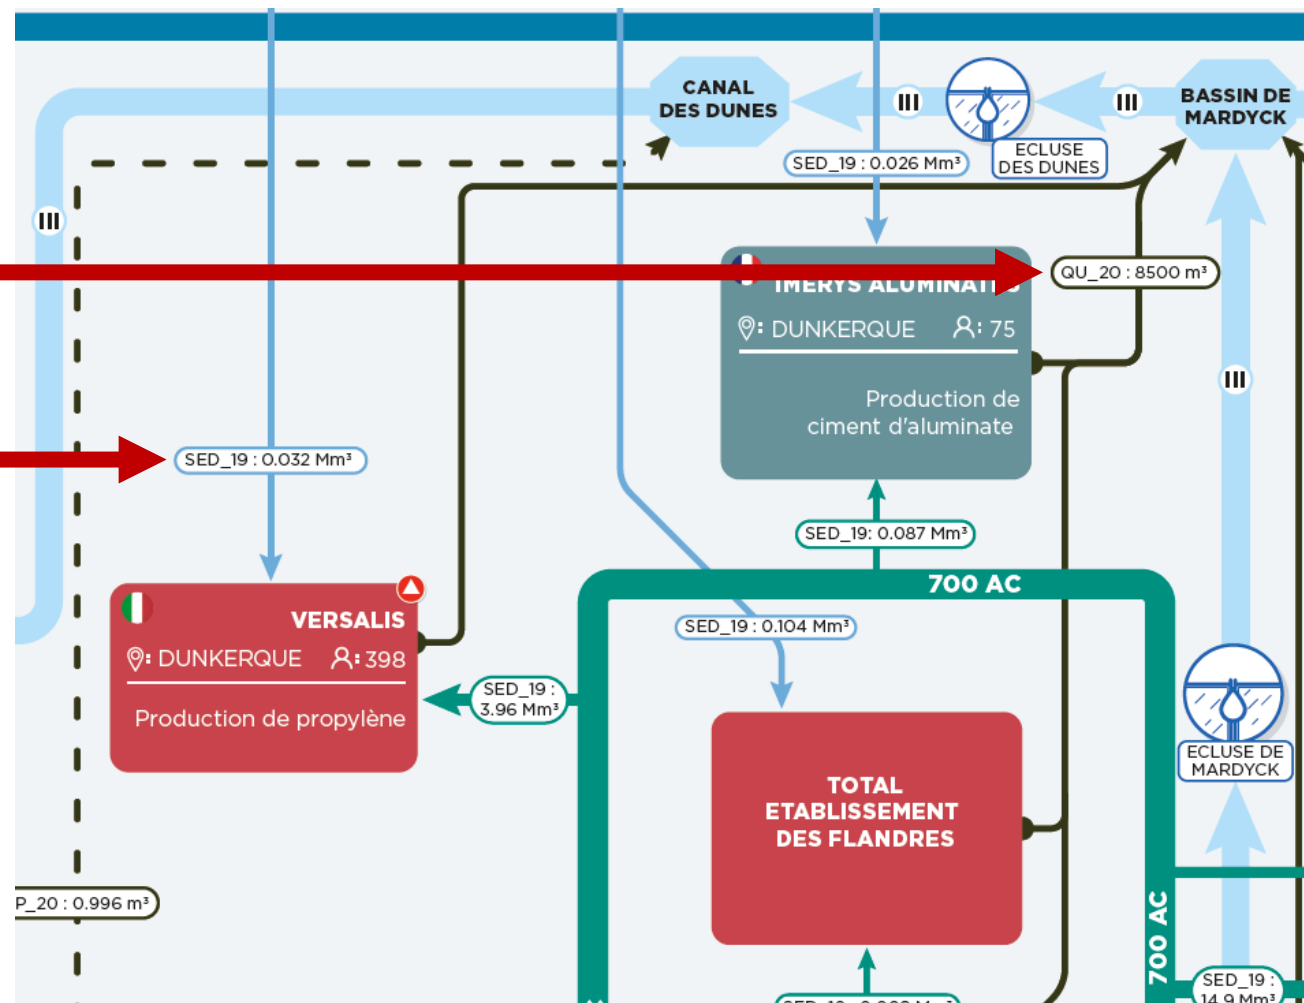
CANAL DES DUNES

III

ECLUSE DES DUNES

III

BASSIN DE MARDYCK

SED_19 : 0.026 Mm³

III

IMERYS ALUMINAT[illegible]

QU_20 : 8500 m³

DUNKERQUE 75

Production de ciment d'aluminate

III

SED_19 : 0.032 Mm³

SED_19: 0.087 Mm³

700 AC

VERSALIS

DUNKERQUE 398

Production de propylène

SED_19 : 0.104 Mm³

SED_19 : 3.96 Mm³

ECLUSE DE MARDYCK

TOTAL ETABLISSEMENT DES FLANDRES

P_20 : 0.996 m³

700 AC

SED_19 : 14.9 Mm³

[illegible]